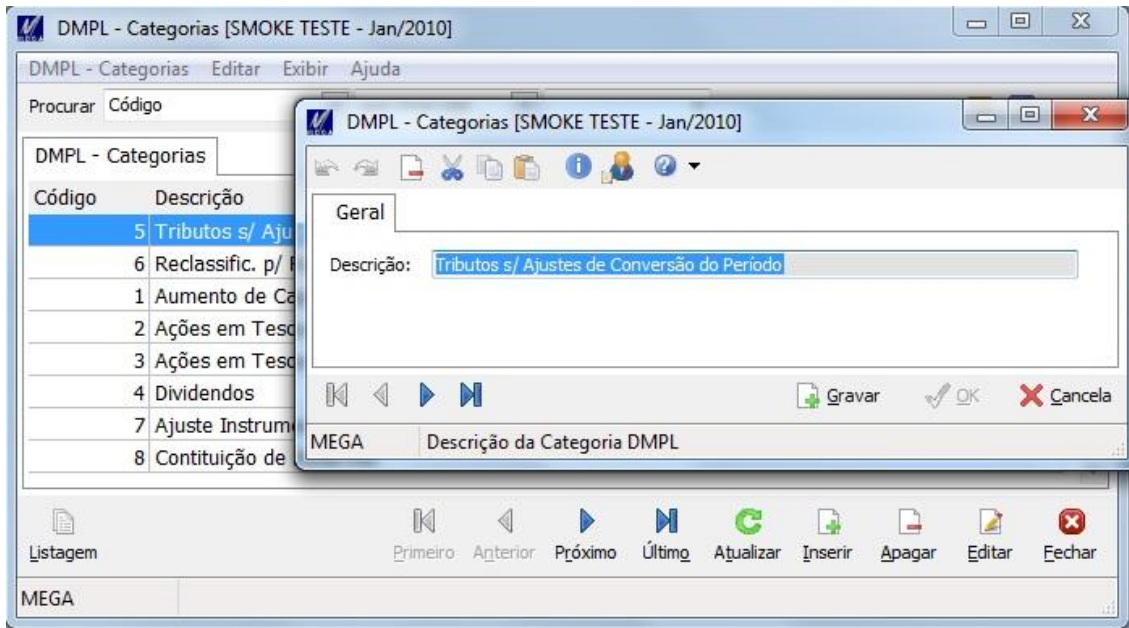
DMPL - Categorias [SMOKE TESTE - Jan/2010]

DMPL - Categorias Editar Exibir Ajuda

Procurar Código

DMPL - Categorias

| Código | Descrição |
|---|---|
| 5 | Tributos s/ Aju |
| 6 | Reclassific. p/ |
| 1 | Aumento de Ca |
| 2 | Ações em Teso |
| 3 | Ações em Teso |
| 4 | Dividendos |
| 7 | Ajuste Instrum |
| 8 | Contituição de |

DMPL - Categorias [SMOKE TESTE - Jan/2010]

Geral

Descrição: Tributos s/ Ajustes de Conversão do Período

Gravar OK Cancela

MEGA Descrição da Categoria DMPL

Listagem Primeiro Anterior Próximo Último Atualizar Inserir Apagar Editar Fechar

MEGA